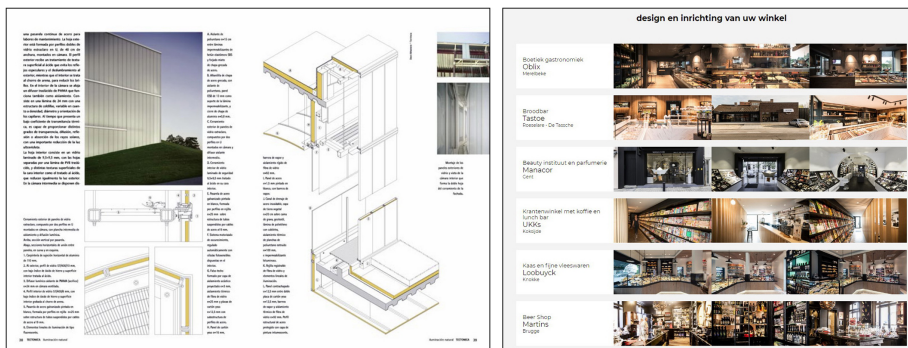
design en inrichting van uw winkel

Boetiek gastronomiek
Oblix
Merelbeke

Broodbar
Tastoe
Roeselare - De Tassche

Beauty instituut en parfumerie
Manacor
Gent

Krantenwinkel met koffie en lunch bar
UKKs
Koksijde

Kaas en fijne vleeswaren
Loobuyck
Kruishoutem

Beer Shop
Martins
Brugge

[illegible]

TECTONICA

Iluminación natural

TECTONICA